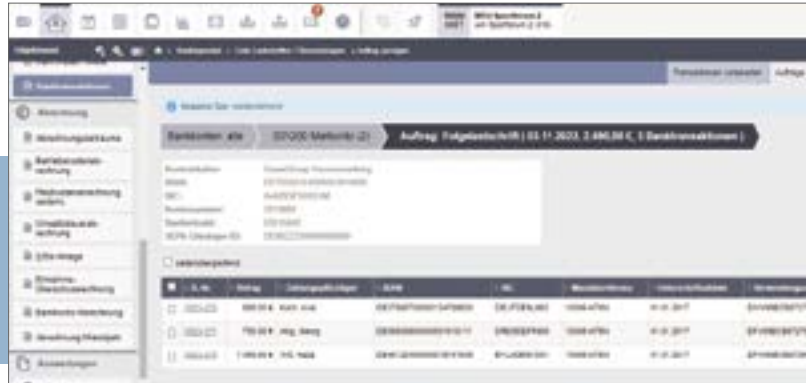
Hauptmenü

Bankkonten: alle

Abrechnung

Aufträge

Aufrag: Folgelastschrift ( 03.11.2023, 2.490,00 €, 3 Banktransaktionen )

Transaktionen ansehen

Aufträge

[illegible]

| | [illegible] | Betrag | Zahlungspflichtiger | IBAN | BIC | Mandatsreferenz | Unterschriftsdatum | Verwendungszweck |
|---|---|---|---|---|---|---|---|---|
| | 2023-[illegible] | 600,00 € | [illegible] | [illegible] | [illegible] | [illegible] | 01.01.2017 | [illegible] |
| | 2023-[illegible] | 750,00 € | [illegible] | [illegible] | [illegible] | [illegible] | 01.01.2017 | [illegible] |
| | 2023-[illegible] | 1.140,00 € | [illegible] | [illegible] | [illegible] | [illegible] | 01.01.2017 | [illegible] |

Auswertungen